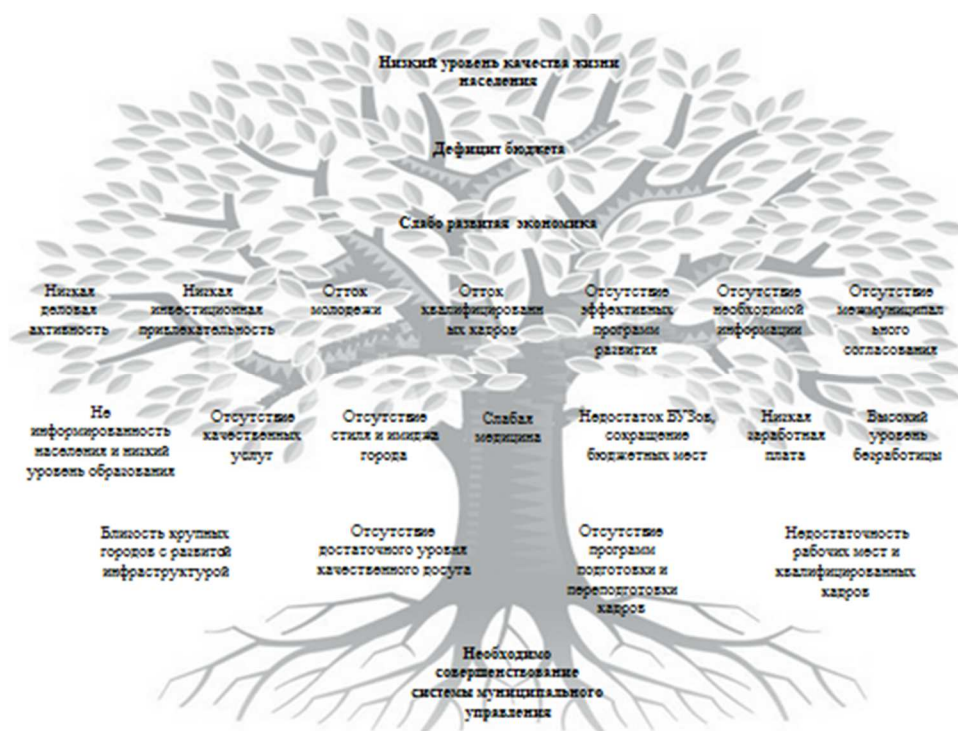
Низкий уровень качества жизни населения

Дефицит бюджета

Слабо развитая экономика

Низкая деловая активность

Низкая инвестиционная привлекательность

Отток молодежи

Отток квалифицированных кадров

Отсутствие эффективных программ развития

Отсутствие необходимой информации

Отсутствие межмуниципального согласования

Не информированность населения и низкий уровень образования

Отсутствие качественных услуг

Отсутствие стиля и имиджа города

Слабая медицина

Недостаток ВУЗов, сокращение бюджетных мест

Низкая заработная плата

Высокий уровень безработицы

Близость крупных городов с развитой инфраструктурой

Отсутствие достаточного уровня качественного досуга

Отсутствие программ подготовки и переподготовки кадров

Недостаточность рабочих мест и квалифицированных кадров

Необходимо совершенствование системы муниципального управления